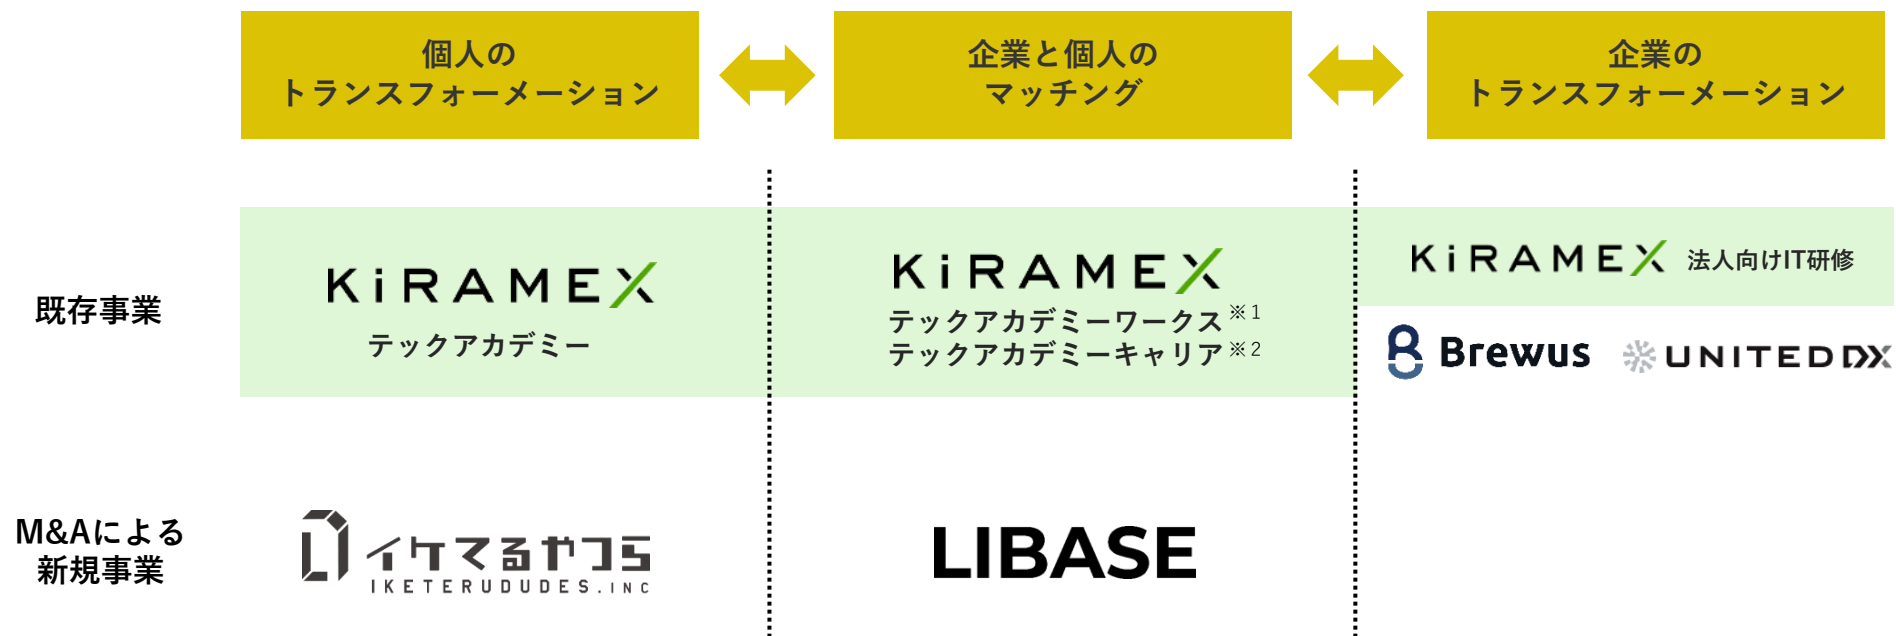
個人の
トランスフォーメーション

企業と個人の
マッチング

企業の
トランスフォーメーション

既存事業

KiRAMEX
テックアカデミー

KiRAMEX
テックアカデミーワークス※1
テックアカデミーキャリア※2

KiRAMEX 法人向けIT研修

Brewus

UNITED DX

M&Aによる
新規事業

イケてるやつら
IKETERUDUDES.INC

LIBASE